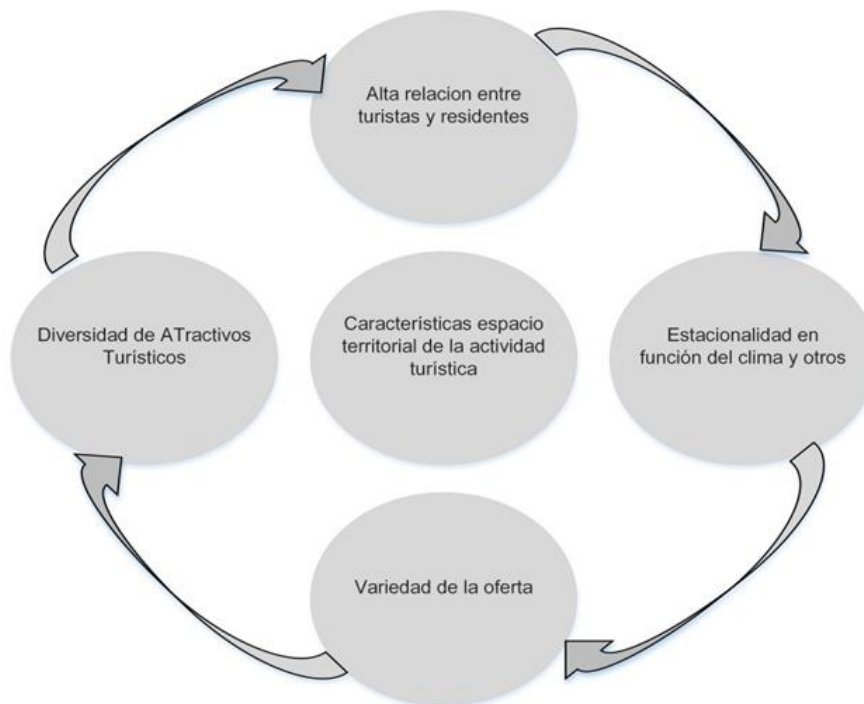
Alta relacion entre turistas y residentes

Diversidad de ATractivos Turísticos

Características espacio territorial de la actividad turística

Estacionalidad en función del clima y otros

Variedad de la oferta